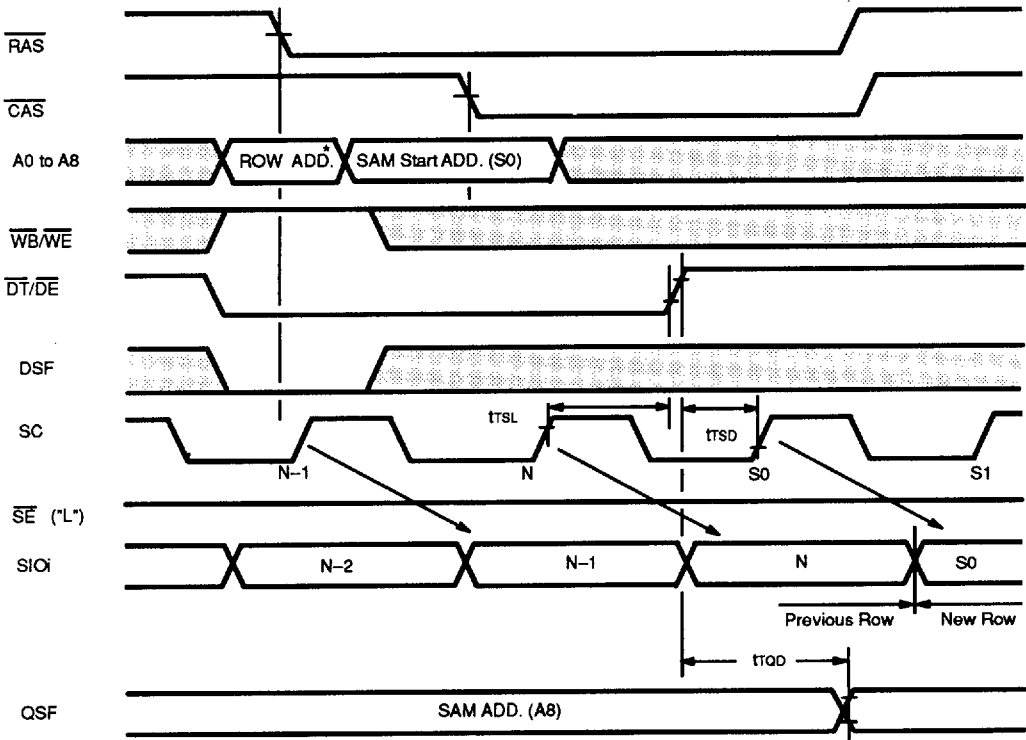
$\overline{RAS}$

$\overline{CAS}$

A0 to A8

ROW ADD.*

SAM Start ADD. (S0)

$\overline{WB}/\overline{WE}$

$\overline{DT}/\overline{DE}$

DSF

SC

tTSL

tTSD

N−1

N

S0

S1

$\overline{SE}$ ("L")

SIOi

N−2

N−1

N

S0

Previous Row

New Row

tTQD

QSF

SAM ADD. (A8)